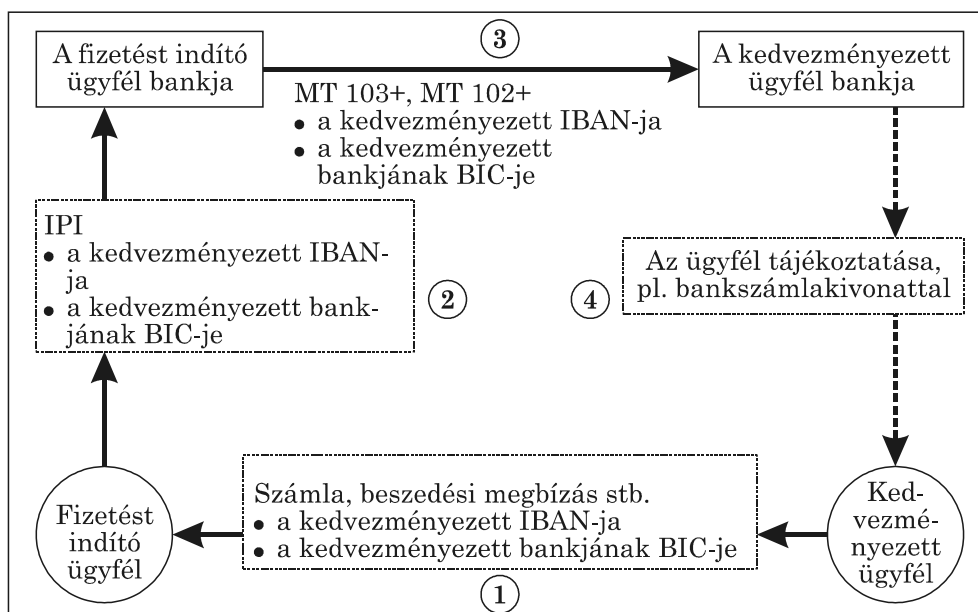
A fizetést indító ügyfél bankja

3

A kedvezményezett ügyfél bankja

MT 103+, MT 102+
• a kedvezményezett IBAN-ja
• a kedvezményezett bankjának BIC-je

IPI
• a kedvezményezett IBAN-ja
• a kedvezményezett bankjának BIC-je

2

4

Az ügyfél tájékoztatása, pl. bankszámlakivonattal

Fizetést indító ügyfél

Számla, beszedési megbízás stb.
• a kedvezményezett IBAN-ja
• a kedvezményezett bankjának BIC-je

Kedvezményezett ügyfél

1